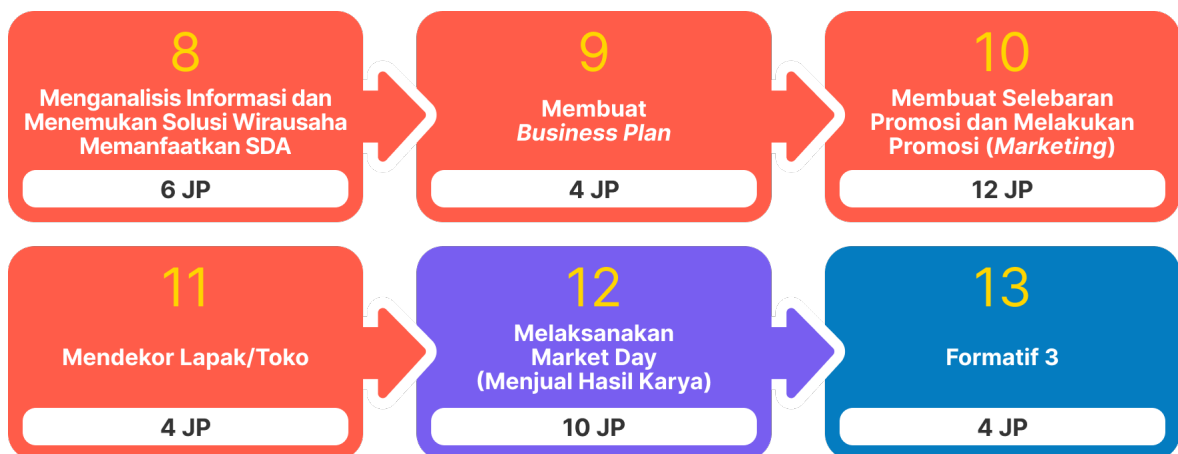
8
Menganalisis Informasi dan Menemukan Solusi Wirausaha Memanfaatkan SDA
6 JP

9
Membuat *Business Plan*
4 JP

10
Membuat Selebaran Promosi dan Melakukan Promosi (*Marketing*)
12 JP

11
Mendekor Lapak/Toko
4 JP

12
Melaksanakan Market Day (Menjual Hasil Karya)
10 JP

13
Formatif 3
4 JP